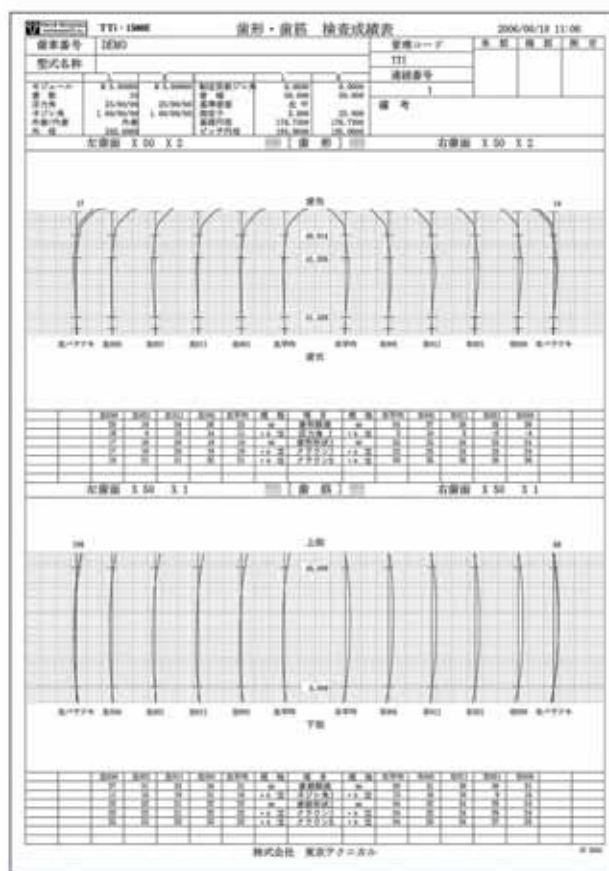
TTi-1500E 歯形・歯筋 検査成績表 2006/06/19 11:06

| 歯車番号 | DEMO | 管理コード | | | |
|---|---|---|---|---|---|
| 型式名称 | | TTi | | | |
| | | 連続番号 | | | |
| | | 1 | | | |

備考

左歯面 X 50 X 2 歯形 右歯面 X 50 X 2

歯先

歯元

左歯面 X 50 X 1 歯筋 右歯面 X 50 X 1

上側

下側

株式会社 東京テクニカル